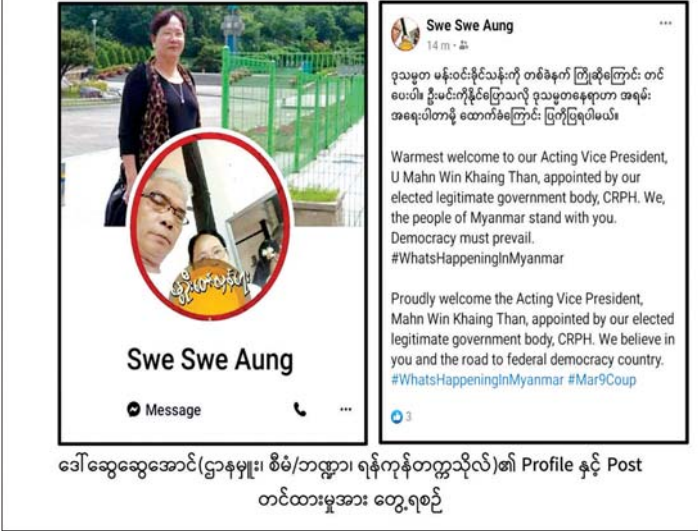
Swe Swe Aung

Message

Swe Swe Aung
14m ·

ဒုသမ္မတ မန်းဝင်းခိုင်သန်းကို တစ်ခဲနက် ကြိုဆိုကြောင်း တင်ပေးပါ။ ဦးမင်းကိုနိုင်ပြောသလို ဒုသမ္မတနေရာက အရမ်းအရေးပါတာမို့ ထောက်ခံကြောင်း ပြကြပြရပါမယ်။

Warmest welcome to our Acting Vice President, U Mahn Win Khaing Than, appointed by our elected legitimate government body, CRPH. We, the people of Myanmar stand with you. Democracy must prevail. #WhatsHappeningInMyanmar

Proudly welcome the Acting Vice President, Mahn Win Khaing Than, appointed by our elected legitimate government body, CRPH. We believe in you and the road to federal democracy country. #WhatsHappeningInMyanmar #Mar9Coup

3

ဒေါ်ဆွေဆွေအောင်(ဌာနမှူး၊ စီမံ/ဘဏ္ဍာ၊ ရန်ကုန်တက္ကသိုလ်)၏ Profile နှင့် Post တင်ထားမှုအား တွေ့ရစဉ်